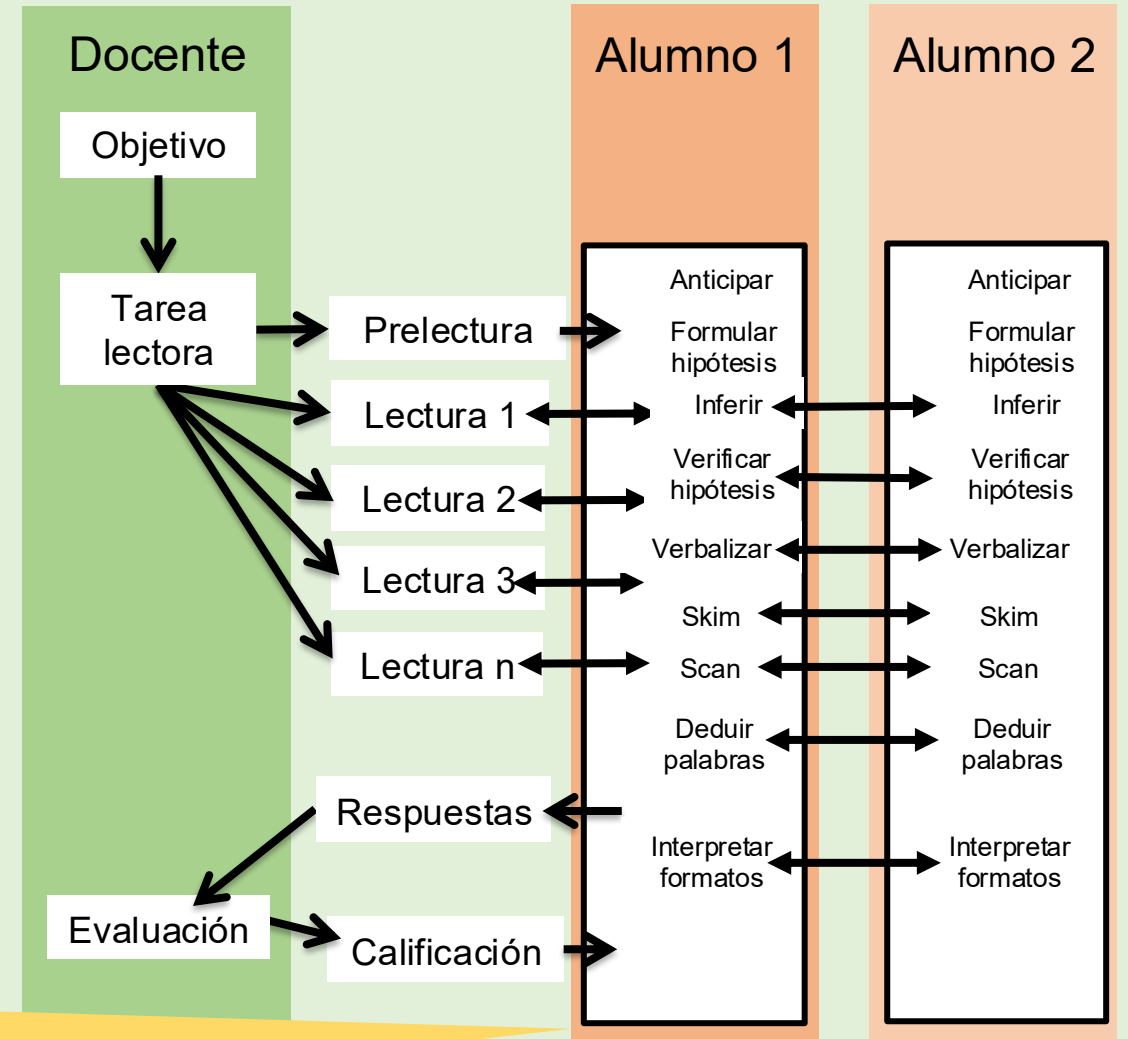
Docente

Alumno 1

Alumno 2

Objetivo

Tarea lectora

Prelectura

Lectura 1

Lectura 2

Lectura 3

Lectura n

Respuestas

Evaluación

Calificación

Anticipar
Formular hipótesis
Inferir
Verificar hipótesis
Verbalizar
Skim
Scan
Deducir palabras
Interpretar formatos

Anticipar
Formular hipótesis
Inferir
Verificar hipótesis
Verbalizar
Skim
Scan
Deducir palabras
Interpretar formatos